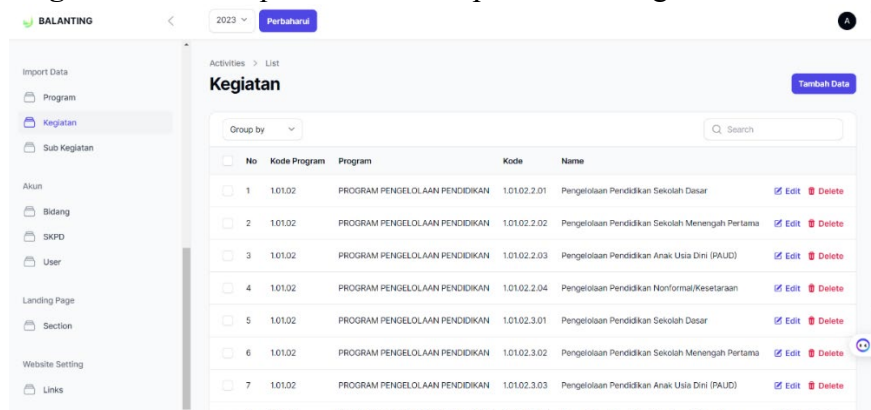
BALANTING

2023 Perbaharui

A

Import Data
Program
Kegiatan
Sub Kegiatan

Akun
Bidang
SKPD
User

Landing Page
Section

Website Setting
Links

Activities > List

Kegiatan

Tambah Data

Group by

Search

| No | Kode Program | Program | Kode | Name | |
|---|---|---|---|---|---|
| 1 | 1.01.02 | PROGRAM PENGELOLAAN PENDIDIKAN | 1.01.02.2.01 | Pengelolaan Pendidikan Sekolah Dasar | Edit Delete |
| 2 | 1.01.02 | PROGRAM PENGELOLAAN PENDIDIKAN | 1.01.02.2.02 | Pengelolaan Pendidikan Sekolah Menengah Pertama | Edit Delete |
| 3 | 1.01.02 | PROGRAM PENGELOLAAN PENDIDIKAN | 1.01.02.2.03 | Pengelolaan Pendidikan Anak Usia Dini (PAUD) | Edit Delete |
| 4 | 1.01.02 | PROGRAM PENGELOLAAN PENDIDIKAN | 1.01.02.2.04 | Pengelolaan Pendidikan Nonformal/Kesetaraan | Edit Delete |
| 5 | 1.01.02 | PROGRAM PENGELOLAAN PENDIDIKAN | 1.01.02.3.01 | Pengelolaan Pendidikan Sekolah Dasar | Edit Delete |
| 6 | 1.01.02 | PROGRAM PENGELOLAAN PENDIDIKAN | 1.01.02.3.02 | Pengelolaan Pendidikan Sekolah Menengah Pertama | Edit Delete |
| 7 | 1.01.02 | PROGRAM PENGELOLAAN PENDIDIKAN | 1.01.02.3.03 | Pengelolaan Pendidikan Anak Usia Dini (PAUD) | Edit Delete |